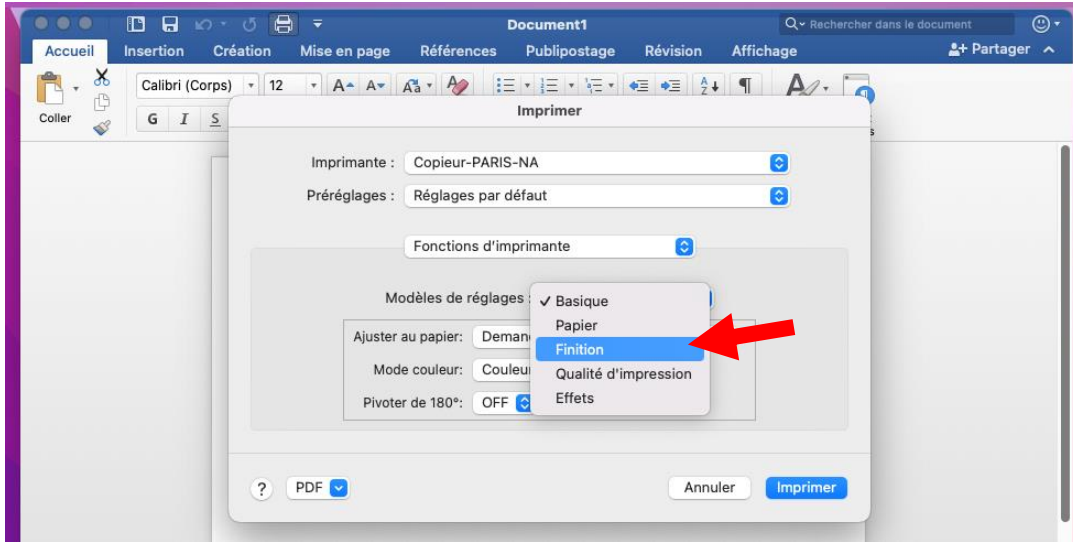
Document1
Rechercher dans le document
Accueil Insertion Création Mise en page Références Publipostage Révision Affichage
Partager
Coller
Calibri (Corps) 12
G I S
Imprimer
Imprimante : Copieur-PARIS-NA
Préréglages : Réglages par défaut
Fonctions d'imprimante
Modèles de réglages :
✓ Basique
Papier
Finition
Qualité d'impression
Effets
Ajuster au papier: Deman
Mode couleur: Couleu
Pivoter de 180°: OFF
?
PDF
Annuler
Imprimer